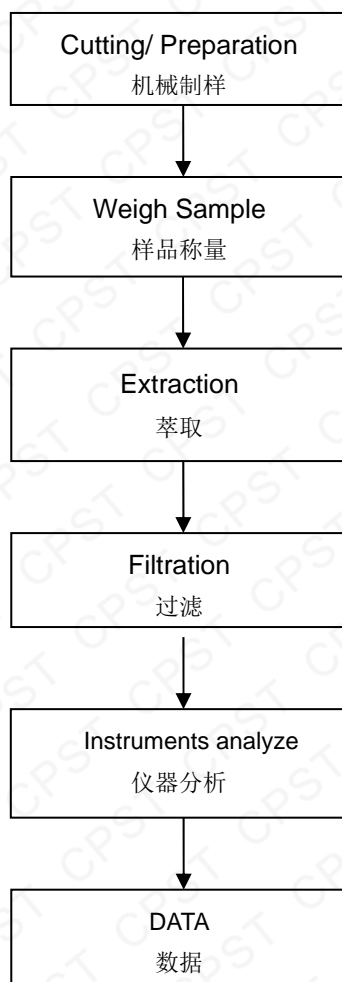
Cutting/ Preparation
机械制样

Weigh Sample
样品称量

Extraction
萃取

Filtration
过滤

Instruments analyze
仪器分析

DATA
数据

CPST CPST CPST CPST CPST CPST CPST CPST CPST CPST CPST CPST CPST CPST CPST CPST CPST CPST CPST CPST